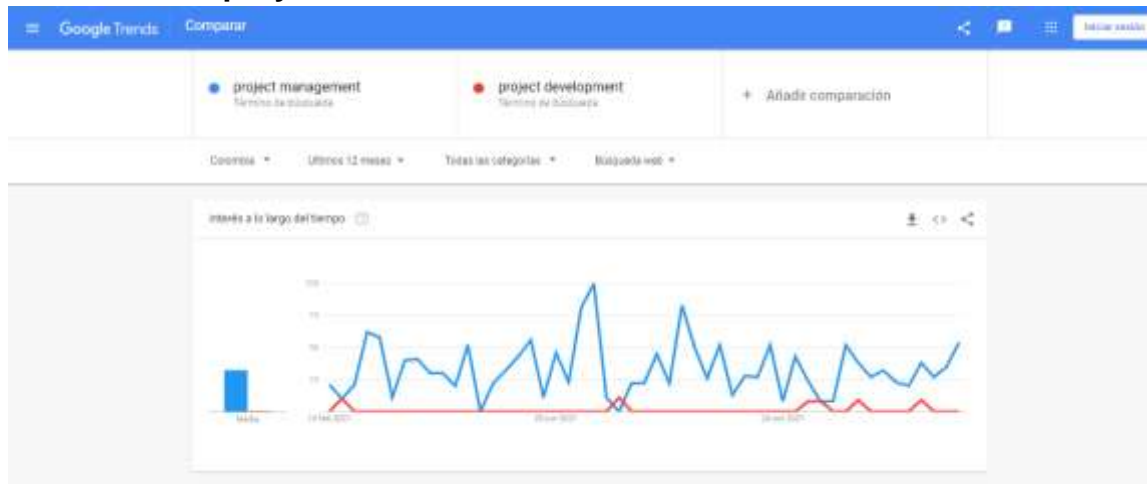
Google Trends Comparar

Iniciar sesión

project management
Término de búsqueda

project development
Término de búsqueda

+ Añadir comparación

Colombia ▾ Últimos 12 meses ▾ Todas las categorías ▾ Búsqueda web ▾

Interés a lo largo del tiempo

100
75
50
25

Media

14 feb 2021
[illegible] 2021
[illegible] 2021